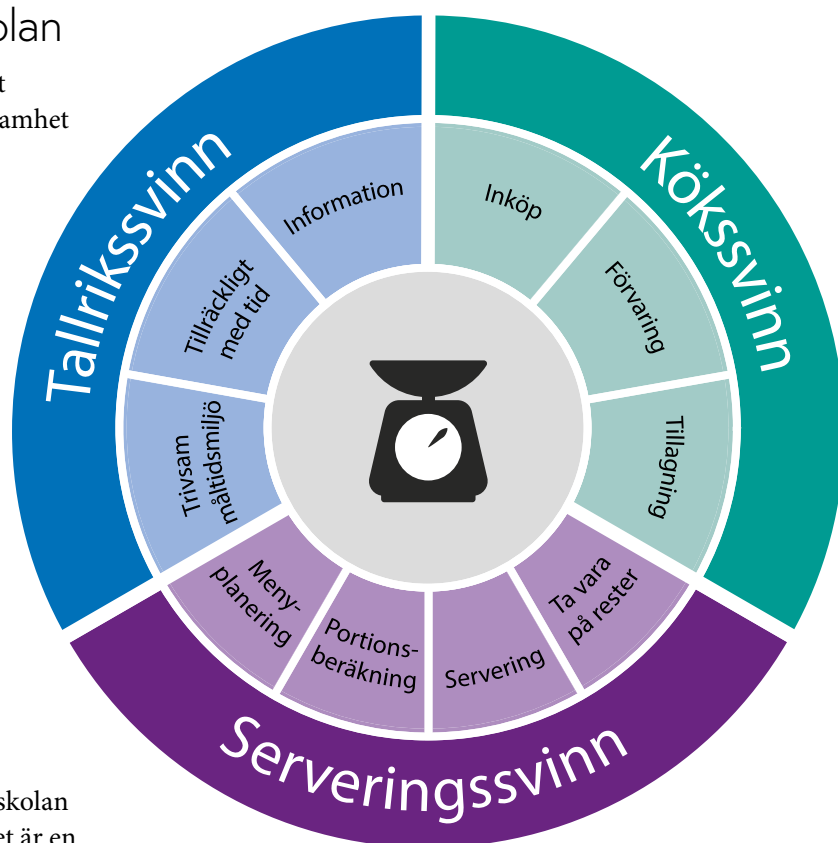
olan
t
amhet

Tallrikssvinn
Information
Tillräckligt med tid
Trivsam måltidsmiljö

Kökssvinn
Inköp
Förvaring
Tillagning

Serveringssvinn
Menyplanering
Portionsberäkning
Servering
Ta vara på rester

skolan
et är en